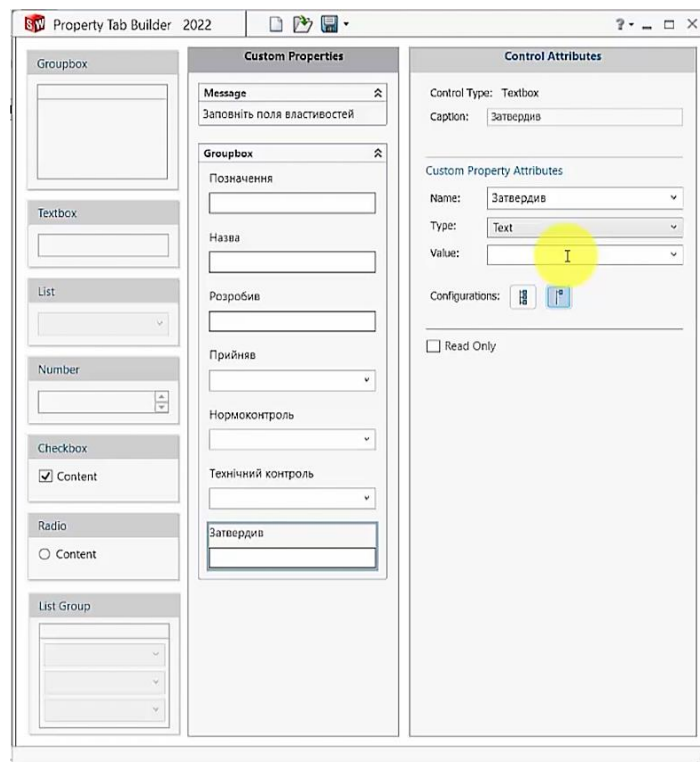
Property Tab Builder 2022

Groupbox

Textbox

List

Number

Checkbox
Content

Radio
Content

List Group

Custom Properties

Message
Заповніть поля властивостей

Groupbox
Позначення
Назва
Розробив
Прийняв
Нормоконтроль
Технічний контроль
Затвердив

Control Attributes

Control Type: Textbox
Caption: Затвердив

Custom Property Attributes
Name: Затвердив
Type: Text
Value:

Configurations:

Read Only